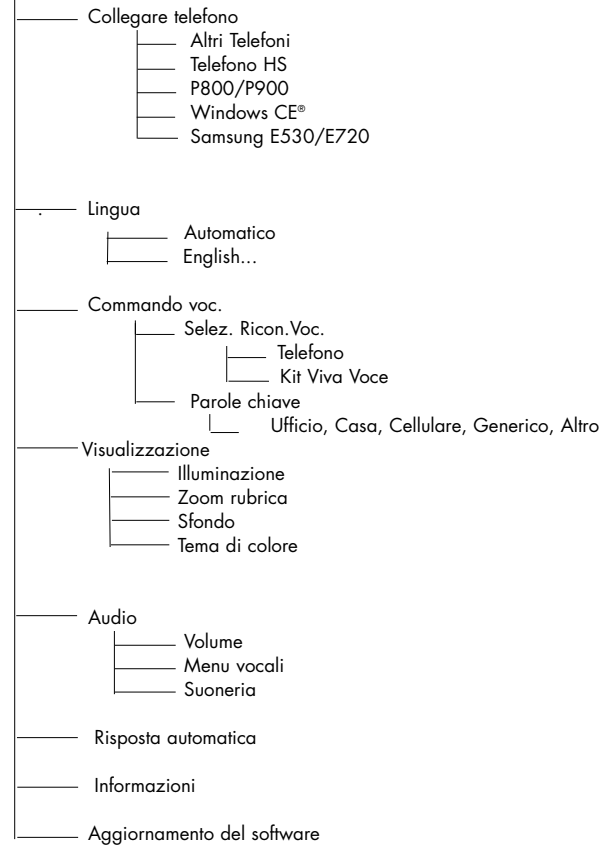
Collegare telefono
Altri Telefoni
Telefono HS
P800/P900
Windows CE®
Samsung E530/E720

Lingua
Automatico
English...

Commando voc.
Selez. Ricon.Voc.
Telefono
Kit Viva Voce
Parole chiave
Ufficio, Casa, Cellulare, Generico, Altro

Visualizzazione
Illuminazione
Zoom rubrica
Sfondo
Tema di colore

Audio
Volume
Menu vocali
Suoneria

Risposta automatica

Informazioni

Aggiornamento del software